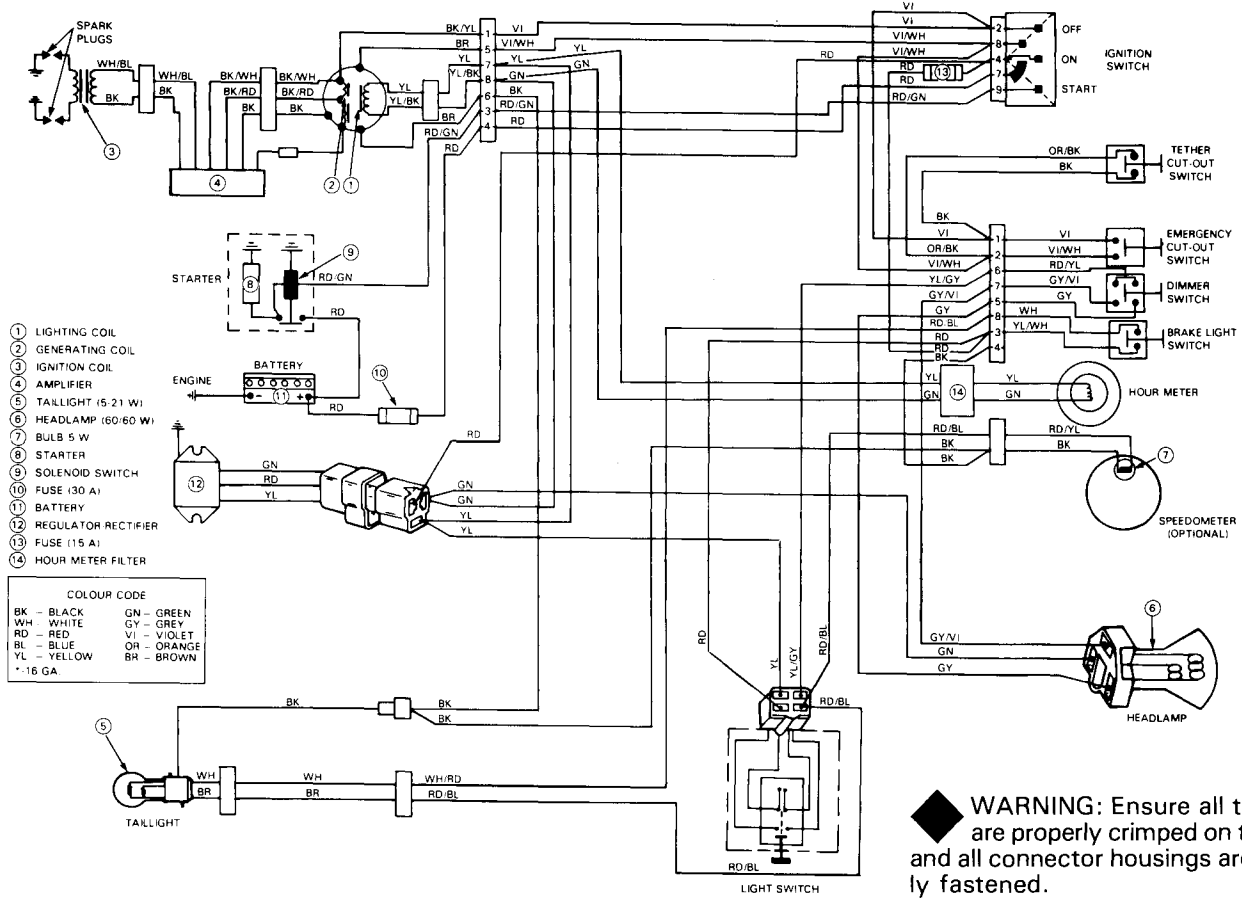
SPARK PLUGS

WH/BL WH/BL BK BK BK/WH BK/WH BK/RD BK/RD BK BK BK/YL BR YL YL/BK YL YL/BK BR RD/GN RD

1 5 7 8 6 3 4

VI VI/WH YL GN BK RD/GN RD YL GN

RD

VI VI VI/WH VI/WH RD RD RD/GN

(13)

2 8 4 7 9

OFF ON START

IGNITION SWITCH

OR/BK BK

TETHER CUT-OUT SWITCH

BK VI OR/BK VI/WH YL/GY GY/VI GY RD/BL RD RD BK

1 2 6 7 5 8 3 4

VI VI/WH RD/YL GY/VI GY WH YL/WH

EMERGENCY CUT-OUT SWITCH

DIMMER SWITCH

BRAKE LIGHT SWITCH

YL GN (14) YL GN

HOUR METER

RD/BL BK BK RD/YL BK

SPEEDOMETER (OPTIONAL)

STARTER

RD/GN RD

BATTERY

ENGINE

RD

① LIGHTING COIL
② GENERATING COIL
③ IGNITION COIL
④ AMPLIFIER
⑤ TAILLIGHT (5-21 W)
⑥ HEADLAMP (60/60 W)
⑦ BULB 5 W
⑧ STARTER
⑨ SOLENOID SWITCH
⑩ FUSE (30 A)
⑪ BATTERY
⑫ REGULATOR RECTIFIER
⑬ FUSE (15 A)
⑭ HOUR METER FILTER

RD GN RD YL GN GN YL YL

| COLOUR CODE | |
|---|---|
| BK – BLACK | GN – GREEN |
| WH – WHITE | GY – GREY |
| RD – RED | VI – VIOLET |
| BL – BLUE | OR – ORANGE |
| YL – YELLOW | BR – BROWN |
| *-16 GA | |

GY/VI GN GY

HEADLAMP

RD YL YL/GY RD/BL

BK BK BK

RD/BL

WH WH WH/RD BR BR RD/BL

TAILLIGHT

RD/BL

LIGHT SWITCH

WARNING: Ensure all t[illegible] are properly crimped on t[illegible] and all connector housings ar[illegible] ly fastened.